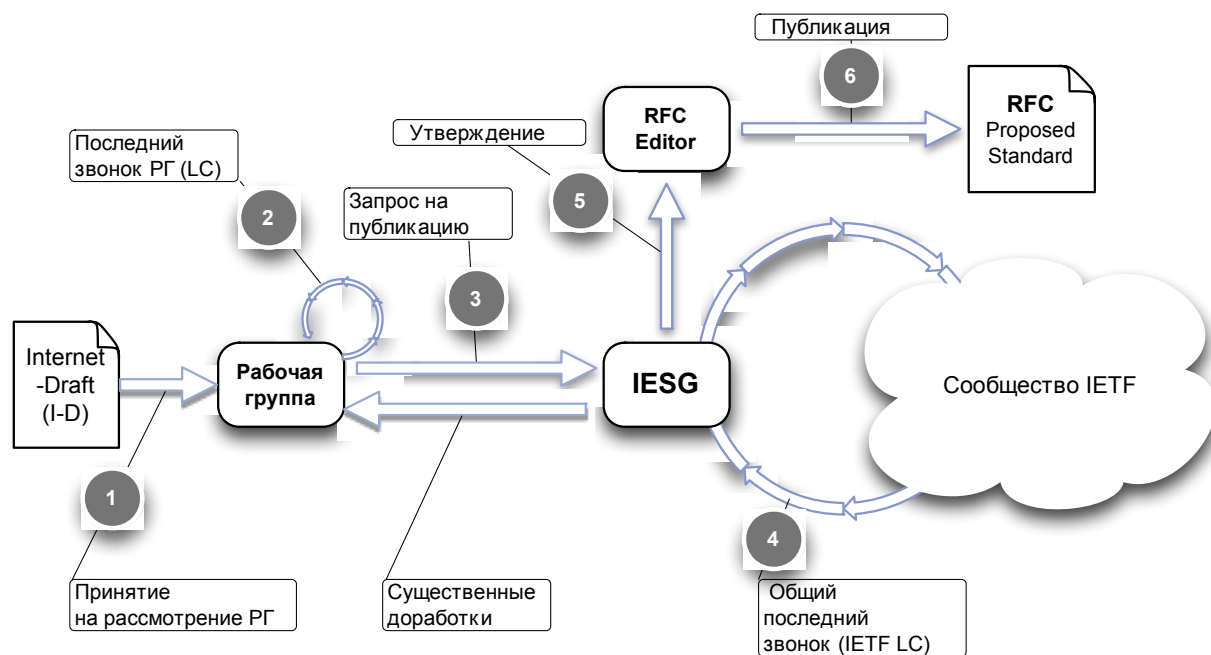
Публикация

6

RFC
Proposed
Standard

RFC
Editor

Утверждение

Последний
звонок РГ (LC)

2

5

Запрос на
публикацию

3

Internet
-Draft
(I-D)

Рабочая
группа

IESG

Сообщество IETF

1

4

Принятие
на рассмотрение РГ

Существенные
доработки

Общий
последний
звонок (IETF LC)